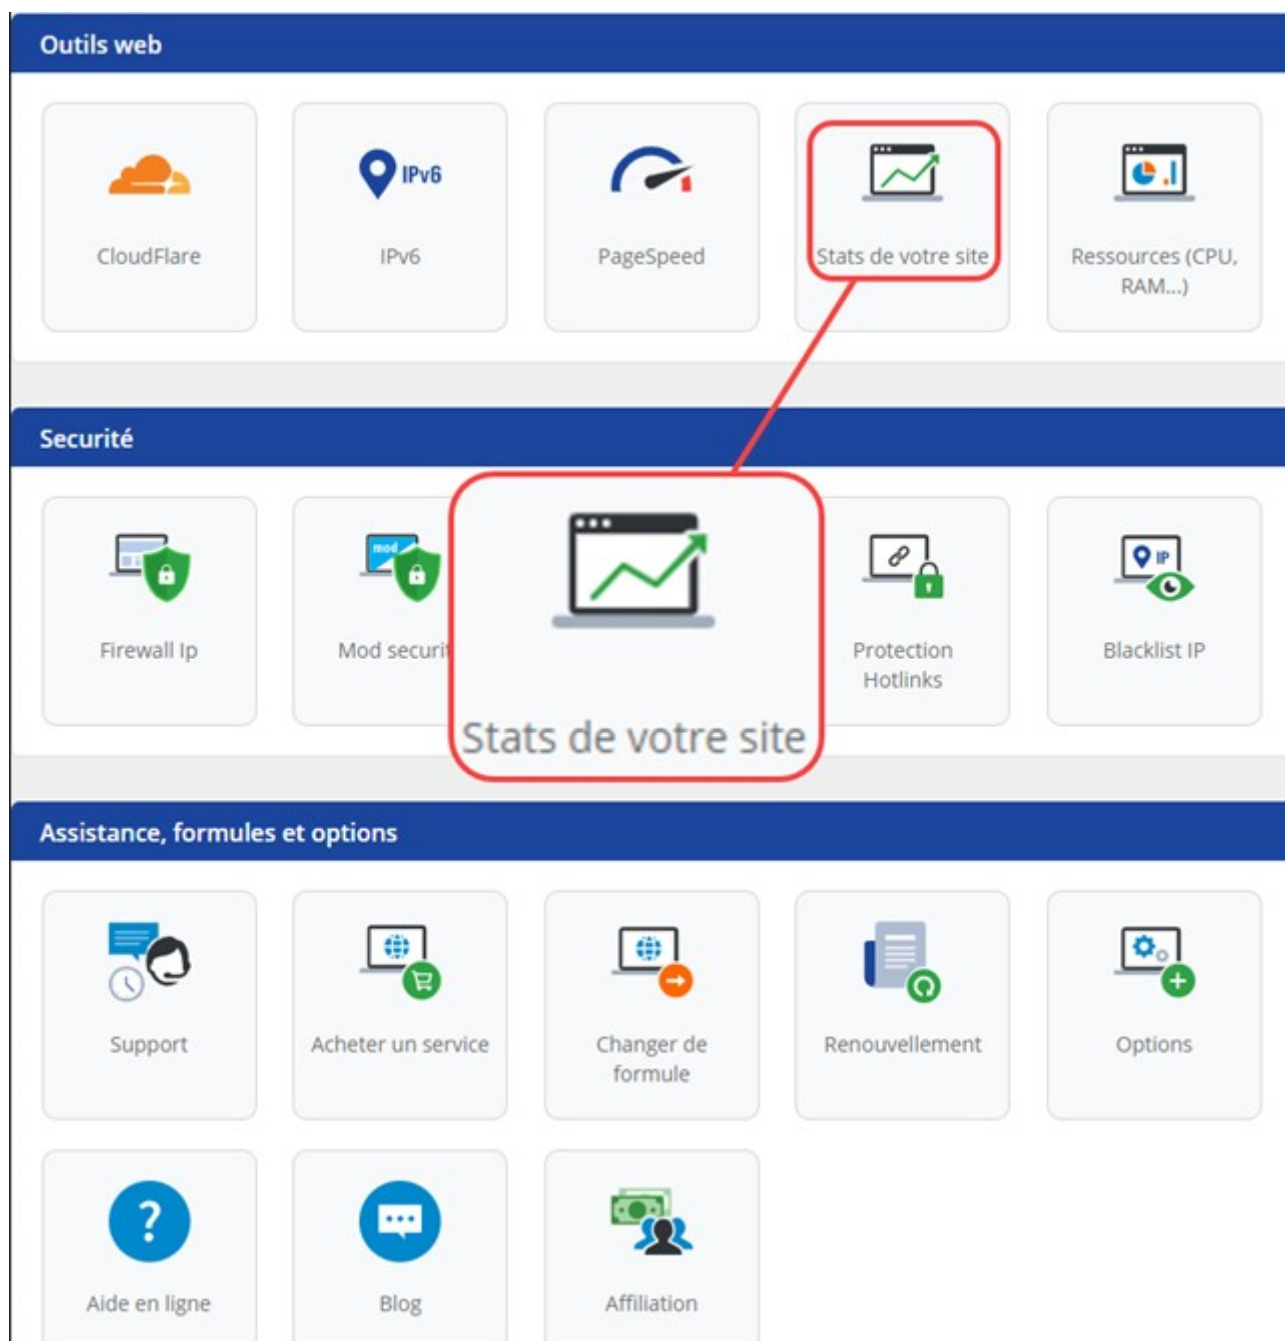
Outils web

IPv6

CloudFlare

IPv6

PageSpeed

Stats de votre site

Ressources (CPU, RAM...)

Securité

Firewall Ip

mod

Mod securit

Stats de votre site

Protection Hotlinks

IP

Blacklist IP

Assistance, formules et options

Support

Acheter un service

Changer de formule

Renouvellement

Options

Aide en ligne

Blog

Affiliation